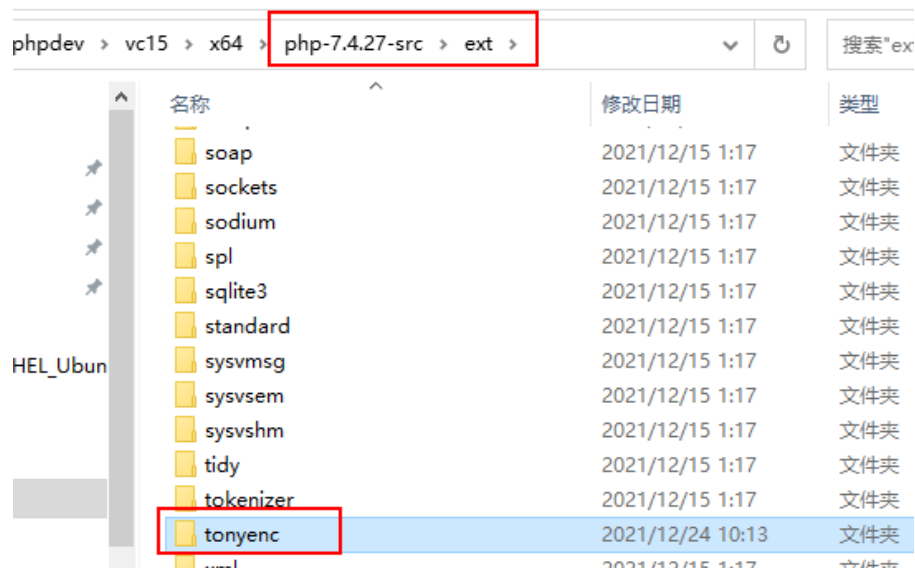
phpdev > vc15 > x64 > php-7.4.27-src > ext >

搜索"ext

名称 | 修改日期 | 类型

HEL_Ubun

| 名称 | 修改日期 | 类型 |
|---|---|---|
| soap | 2021/12/15 1:17 | 文件夹 |
| sockets | 2021/12/15 1:17 | 文件夹 |
| sodium | 2021/12/15 1:17 | 文件夹 |
| spl | 2021/12/15 1:17 | 文件夹 |
| sqlite3 | 2021/12/15 1:17 | 文件夹 |
| standard | 2021/12/15 1:17 | 文件夹 |
| sysvmsg | 2021/12/15 1:17 | 文件夹 |
| sysvsem | 2021/12/15 1:17 | 文件夹 |
| sysvshm | 2021/12/15 1:17 | 文件夹 |
| tidy | 2021/12/15 1:17 | 文件夹 |
| tokenizer | 2021/12/15 1:17 | 文件夹 |
| tonyenc | 2021/12/24 10:13 | 文件夹 |
| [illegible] | 2021/12/15 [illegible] | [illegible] |